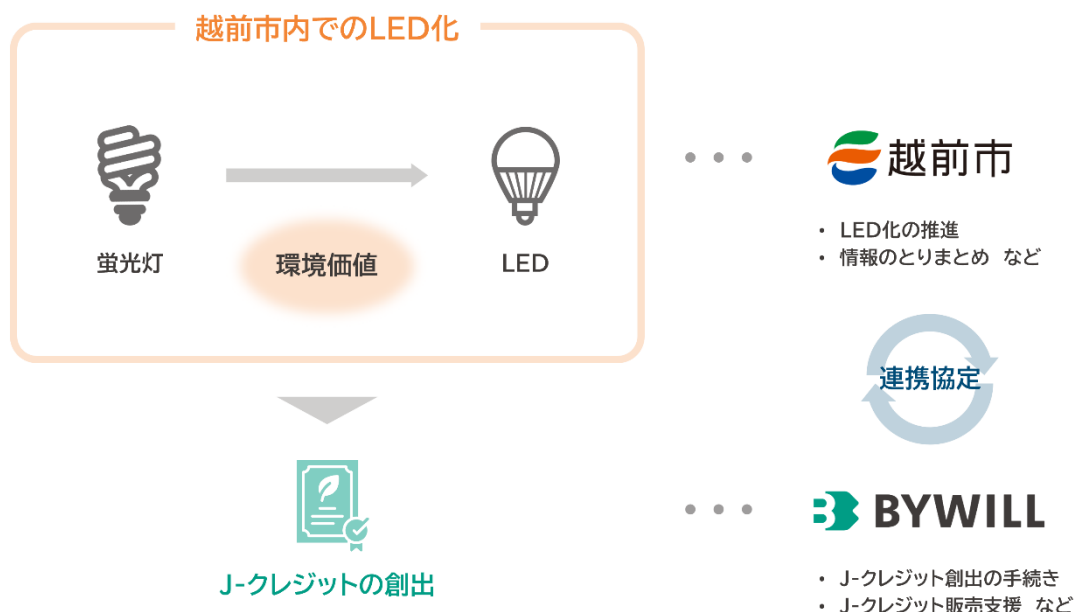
越前市内でのLED化

蛍光灯

環境価値

LED

・・・

越前市

・ LED化の推進
・ 情報のとりまとめ など

連携協定

J-クレジットの創出

・・・

BYWILL

・ J-クレジット創出の手続き
・ J-クレジット販売支援 など